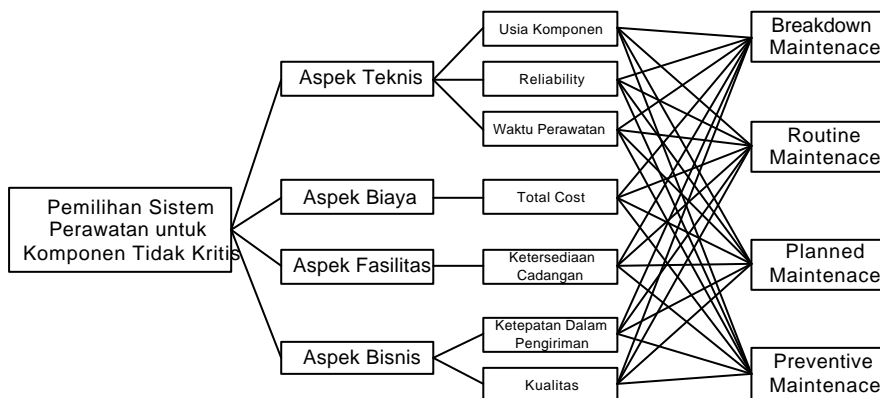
Pemilihan Sistem Perawatan untuk Komponen Tidak Kritis

Aspek Teknis

Aspek Biaya

Aspek Fasilitas

Aspek Bisnis

Usia Komponen

Reliability

Waktu Perawatan

Total Cost

Ketersediaan Cadangan

Ketepatan Dalam Pengiriman

Kualitas

Breakdown Maintenace

Routine Maintenace

Planned Maintenace

Preventive Maintenace